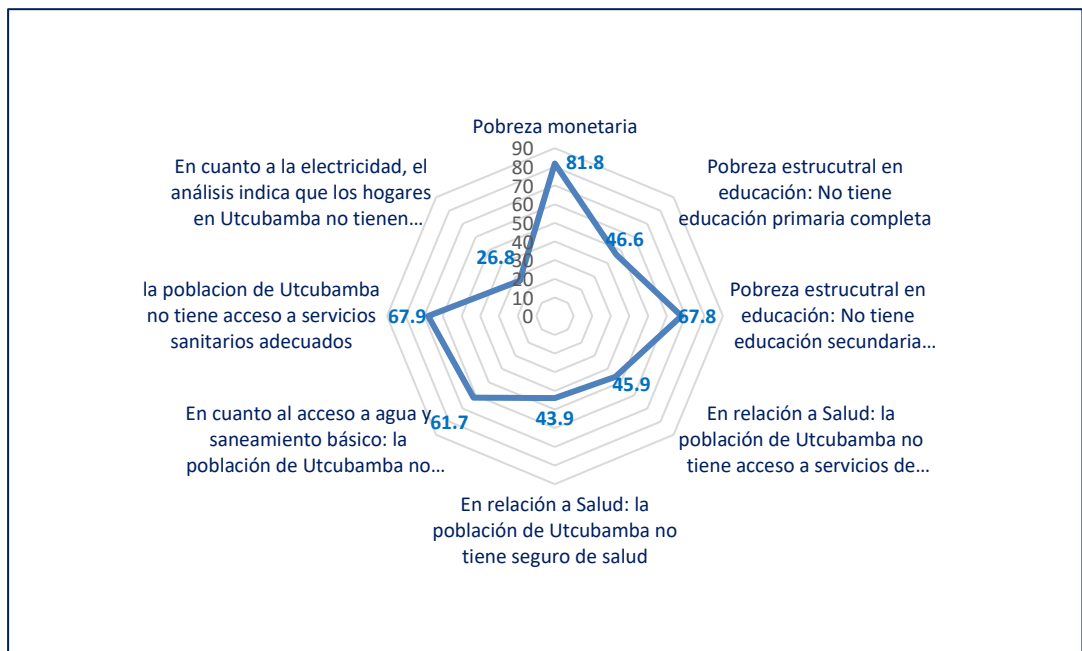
Pobreza monetaria

90
80
70
60
50
40
30
20
10
0

81.8

Pobreza estrucutral en educación: No tiene educación primaria completa

46.6

Pobreza estrucutral en educación: No tiene educación secundaria…

67.8

En relación a Salud: la población de Utcubamba no tiene acceso a servicios de…

45.9

En relación a Salud: la población de Utcubamba no tiene seguro de salud

43.9

En cuanto al acceso a agua y saneamiento básico: la población de Utcubamba no…

61.7

la poblacion de Utcubamba no tiene acceso a servicios sanitarios adecuados

67.9

En cuanto a la electricidad, el análisis indica que los hogares en Utcubamba no tienen…

26.8